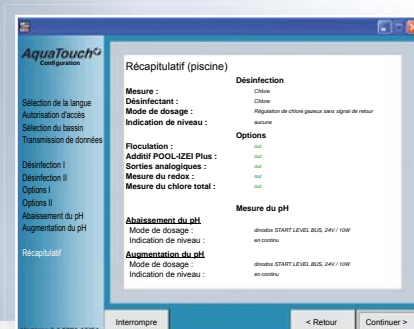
AquaTouch
Configuration

Sélection de la langue
Autorisation d'accès
Sélection du bassin
Transmission de données

Désinfection I
Désinfection II
Options I
Options II
Abaissement du pH
Augmentation du pH

Récapitulatif

Récapitulatif (piscine)

Désinfection

| | |
|---|---|
| Mesure : | Chlore |
| Désinfectant : | Chlore |
| Mode de dosage : | Régulation de chlore gazeux sans signal de retour |
| Indication de niveau : | aucune |

Options

| | |
|---|---|
| Floculation : | oui |
| Additif POOL-IZEI Plus : | oui |
| Sorties analogiques : | oui |
| Mesure du redox : | oui |
| Mesure du chlore total : | oui |

Mesure du pH

Abaissement du pH

| | |
|---|---|
| Mode de dosage : | dinodos START LEVEL BUS, 24V / 10W |
| Indication de niveau : | en continu |

Augmentation du pH

| | |
|---|---|
| Mode de dosage : | dinodos START LEVEL BUS, 24V / 10W |
| Indication de niveau : | en continu |

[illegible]

Interrompre
< Retour
Continuer >